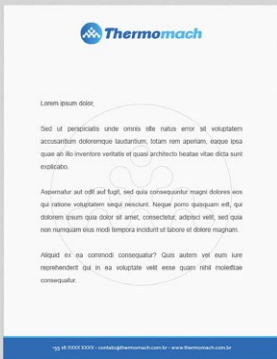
Thermomach

Lorem ipsum dolor,

Sed ut perspiciatis unde omnis iste natus error sit voluptatem accusantium doloremque laudantium, totam rem aperiam, eaque ipsa quae ab illo inventore veritatis et quasi architecto beatae vitae dicta sunt explicabo.

Aspernatur aut odit aut fugit, sed quia consequuntur magni dolores eos qui ratione voluptatem sequi nesciunt. Neque porro quisquam est, qui dolorem ipsum quia dolor sit amet, consectetur, adipisci velit, sed quia non numquam eius modi tempora incidunt ut labore et dolore magnam.

Aliquid ex ea commodi consequatur? Quis autem vel eum iure reprehenderit qui in ea voluptate velit esse quam nihil molestiae consequatur.

+55 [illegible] XXXX XXXX - contato@thermomach.com.br - www.thermomach.com.br